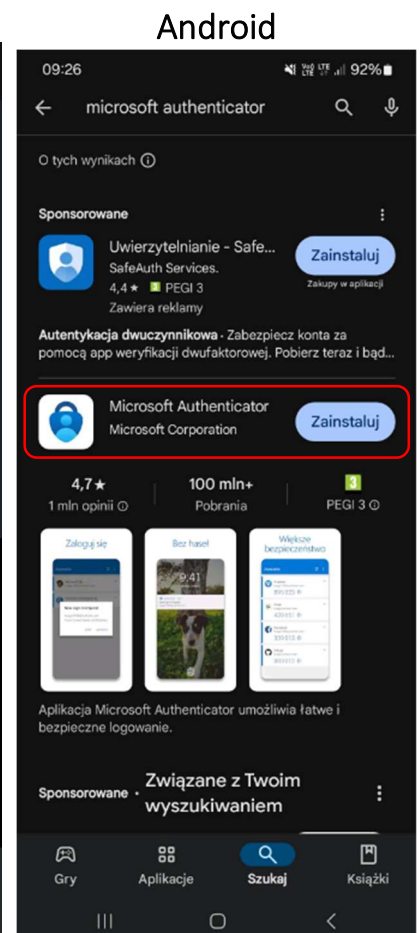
Android

09:26

92%

microsoft authenticator

O tych wynikach ⓘ

Sponsorowane

Uwierzytelnianie - Safe...
SafeAuth Services.
4,4★ PEGI 3
Zawiera reklamy

Zainstaluj
Zakupy w aplikacji

**Autentykacja dwuczynnikowa** · Zabezpiecz konta za pomocą app weryfikacji dwufaktorowej. Pobierz teraz i bąd...

Microsoft Authenticator
Microsoft Corporation

Zainstaluj

4,7★
1 mln opinii ⓘ

100 mln+
Pobrania

3
PEGI 3 ⓘ

Zaloguj się

Bez haseł

9:41

Większe bezpieczeństwo

Aplikacja Microsoft Authenticator umożliwia łatwe i bezpieczne logowanie.

Sponsorowane · Związane z Twoim wyszukiwaniem

Gry
Aplikacje
Szukaj
Książki